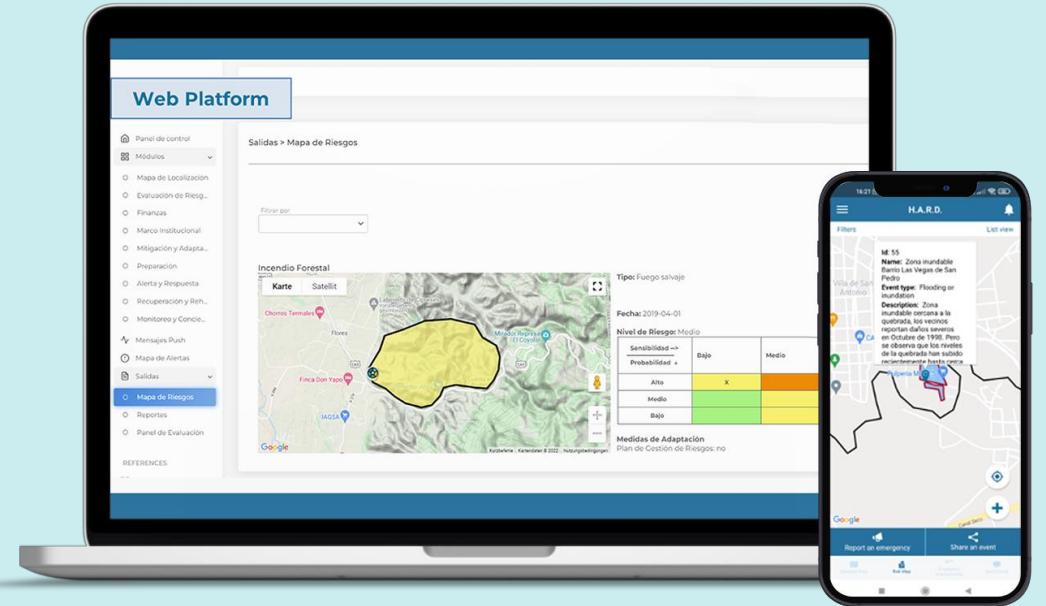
Web Platform

Panel de control
Módulos
Mapa de Localización
Evaluación de Riesg...
Finanzas
Marco Institucional
Mitigación y Adapta...
Preparación
Alerta y Respuesta
Recuperación y Reh...
Monitoreo y Concie...
Mensajes Push
Mapa de Alertas
Salidas
Mapa de Riesgos
Reportes
Panel de Evaluación
REFERENCES

Salidas > Mapa de Riesgos

Filtrar por

Incendio Forestal

Karte Satellit

Chorros Termales
Flores
Finca Don Yapo
IAGSA
Mirador Represa El Coyolar
Google
Kurzbefehle | Kartendaten © 2022 | Nutzungsbedingungen

Tipo: Fuego salvaje

Fecha: 2019-04-01

Nivel de Riesgo: Medio

| Sensibilidad --> / Probabilidad ↓ | Bajo | Medio |
|---|---|---|
| Alto | X | |
| Medio | | |
| Bajo | | |

Medidas de Adaptación
Plan de Gestión de Riesgos: no

16:21
H.A.R.D.
Filters
List view
Id: 55
Name: Zona inundable Barrio Las Vegas de San Pedro
Event type: Flooding or inundation
Description: Zona inundable cercana a la quebrada, los vecinos reportan daños severos en Octubre de 1998. Pero se observa que los niveles de la quebrada han subido recientemente hasta cerca
Villa de San Antonio
Google
Report an emergency
Share an event